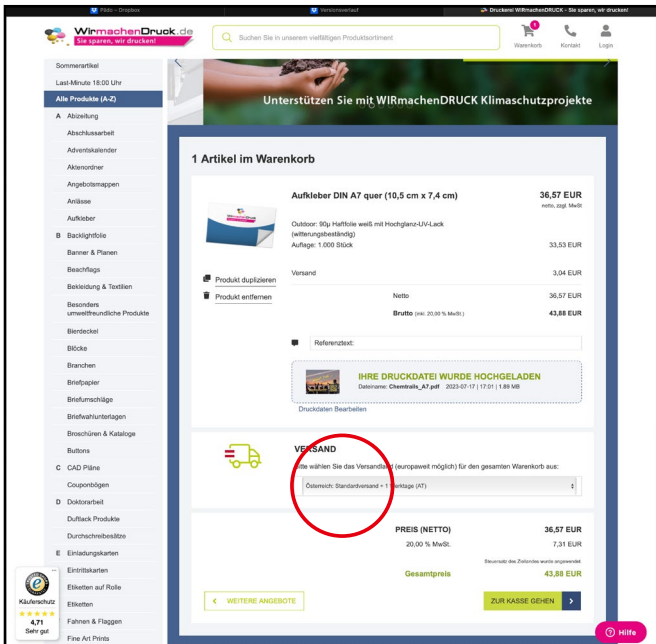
Päda – Dropbox
Versionsverlauf
Druckerei WIRmachenDRUCK - Sie sparen, wir drucken!

WirmachenDruck.de
Sie sparen, wir drucken!

Suchen Sie in unserem vielfältigen Produktsortiment

Warenkorb
Kontakt
Login

Sommerartikel
Last-Minute 18:00 Uhr
Alle Produkte (A-Z)
A Abizeitung
Abschlussarbeit
Adventskalender
Aktenordner
Angebotsmappen
Anlässe
Aufkleber
B Backlightfolie
Banner & Planen
Beachflags
Bekleidung & Textilien
Besonders umweltfreundliche Produkte
Bierdeckel
Blöcke
Branchen
Briefpapier
Briefumschläge
Briefwahlunterlagen
Broschüren & Kataloge
Buttons
C CAD Pläne
Couponbögen
D Doktorarbeit
Duftlack Produkte
Durchschreibesätze
E Einladungskarten
Eintrittskarten
Etiketten auf Rolle
Etiketten
Fahnen & Flaggen
Fine Art Prints

Käuferschutz
4,71
Sehr gut

Unterstützen Sie mit WIRmachenDRUCK Klimaschutzprojekte

1 Artikel im Warenkorb

Aufkleber DIN A7 quer (10,5 cm x 7,4 cm)
36,57 EUR
netto, zzgl. MwSt

Outdoor: 90µ Haftfolie weiß mit Hochglanz-UV-Lack (witterungsbeständig)
Auflage: 1.000 Stück
33,53 EUR

Produkt duplizieren
Produkt entfernen

Versand
3,04 EUR
Netto
36,57 EUR
Brutto (inkl. 20,00 % MwSt.)
43,88 EUR

Referenztext:

IHRE DRUCKDATEI WURDE HOCHGELADEN
Dateiname: Chemtrails_A7.pdf 2023-07-17 | 17:01 | 1.89 MB
Druckdaten Bearbeiten

VERSAND
Bitte wählen Sie das Versandland (europaweit möglich) für den gesamten Warenkorb aus:
Österreich: Standardversand + 1 Werktage (AT)

PREIS (NETTO)
36,57 EUR
20,00 % MwSt.
7,31 EUR
Steuersatz des Ziellandes wurde angewendet
Gesamtpreis
43,88 EUR

WEITERE ANGEBOTE
ZUR KASSE GEHEN

Hilfe